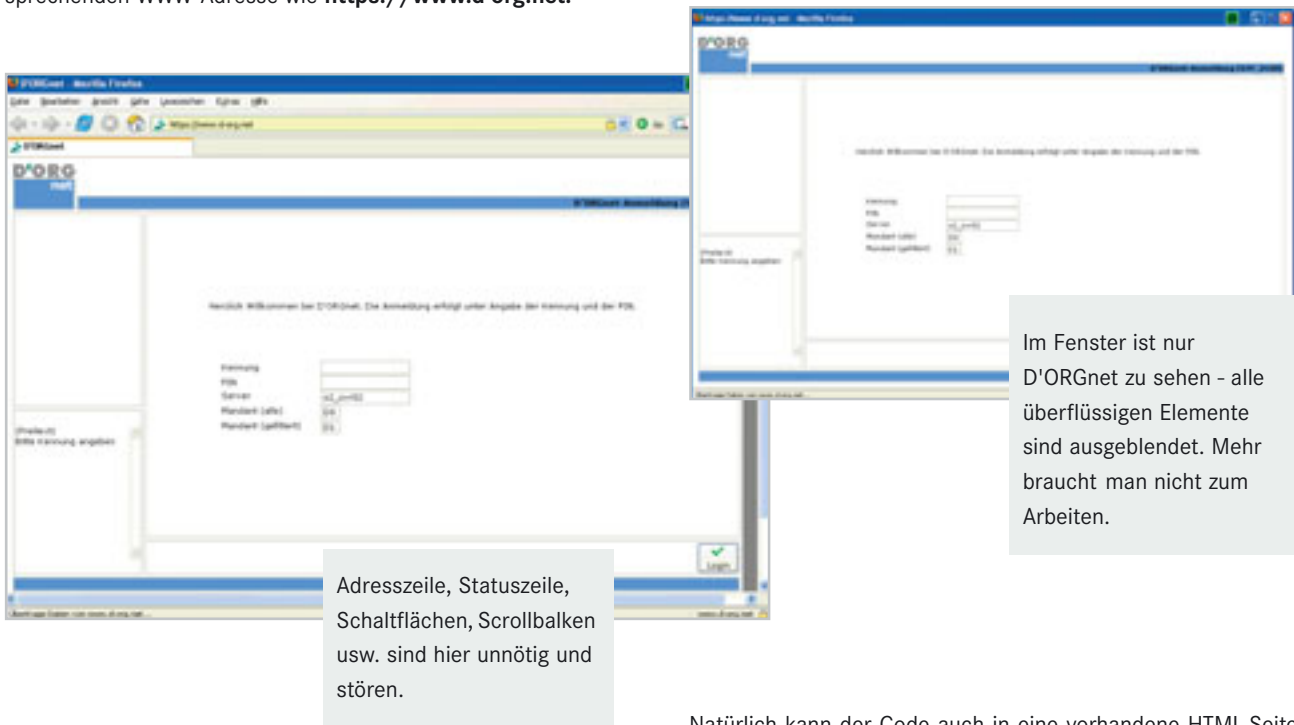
sprechenden WWW-Adresse wie https://www.d-org.net

D'ORGnet - Mozilla Firefox

Datei Bearbeiten Ansicht Gehe Lesezeichen Extras Hilfe

https://www.d-org.net

D'ORGnet

D'ORG net

D'ORGnet: Anmeldung

Herzlich Willkommen bei D'ORGnet. Die Anmeldung erfolgt unter Angabe der Kennung und der PIN.

Kennung
PIN
Server
Mandant (alle)
Mandant (gefiltert)

Bitte Kennung angeben

Login

Adresszeile, Statuszeile, Schaltflächen, Scrollbalken usw. sind hier unnötig und stören.

https://www.d-org.net - Mozilla Firefox

D'ORG net

Herzlich Willkommen bei D'ORGnet. Die Anmeldung erfolgt unter Angabe der Kennung und der PIN.

Kennung
PIN
Server
Mandant (alle)
Mandant (gefiltert)

Bitte Kennung angeben

Im Fenster ist nur D'ORGnet zu sehen - alle überflüssigen Elemente sind ausgeblendet. Mehr braucht man nicht zum Arbeiten.

Natürlich kann der Code auch in eine vorhandene HTML-Seite